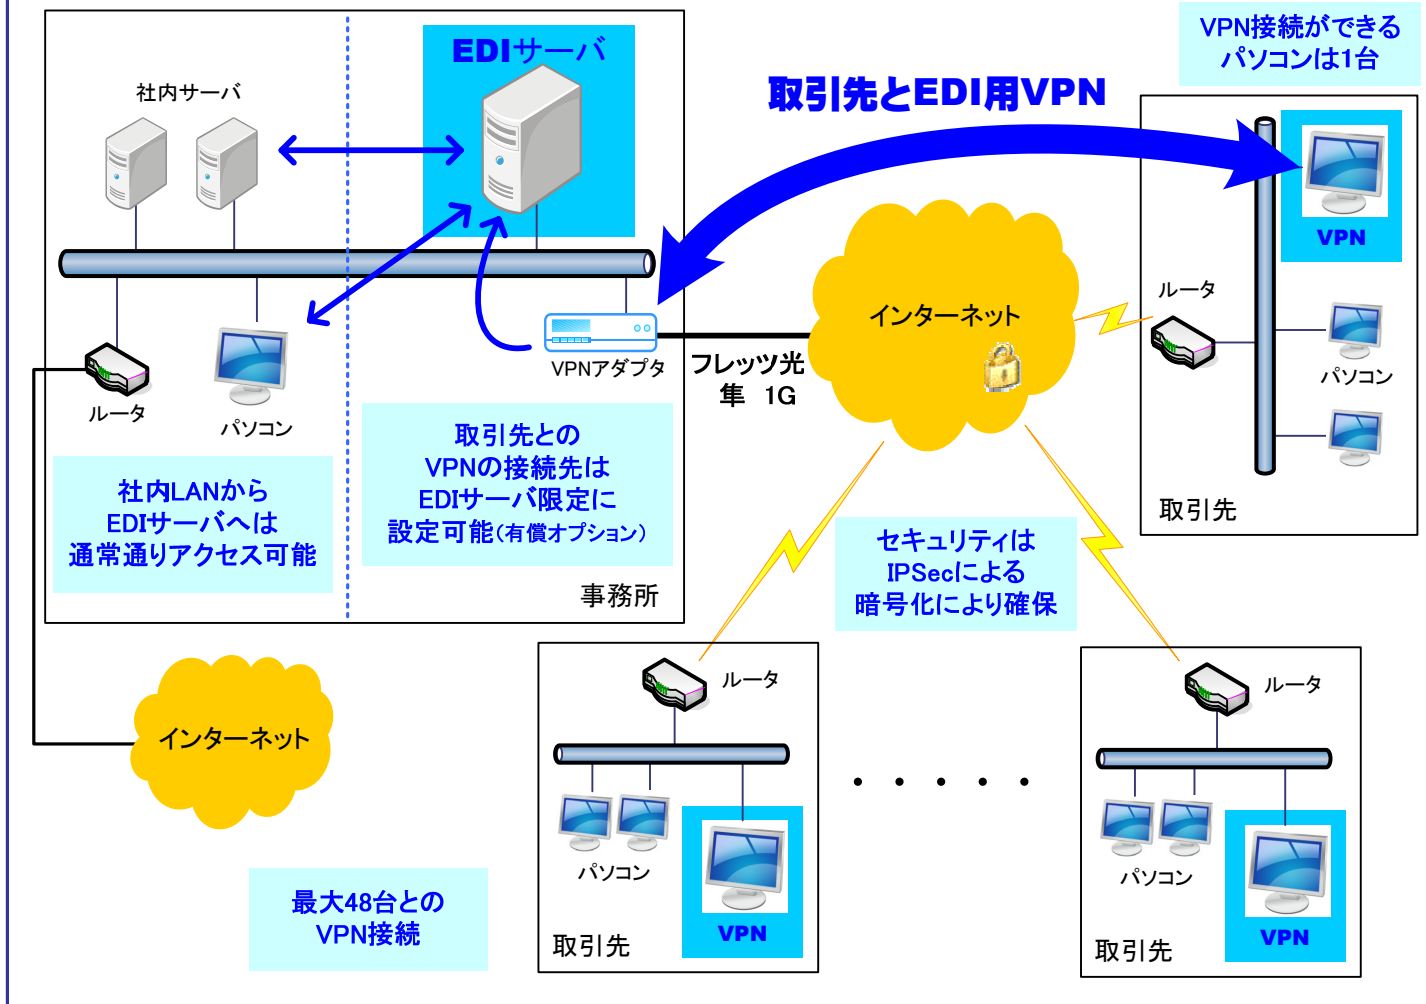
EDIサーバ

社内サーバ

VPN接続ができるパソコンは1台

取引先とEDI用VPN

VPN

ルータ

パソコン

取引先

インターネット

VPNアダプタ

フレッツ光
隼　1G

ルータ

パソコン

取引先とのVPNの接続先はEDIサーバ限定に設定可能(有償オプション)

社内LANからEDIサーバへは通常通りアクセス可能

事務所

セキュリティはIPSecによる暗号化により確保

インターネット

ルータ

ルータ

パソコン

VPN

取引先

・・・・・

パソコン

VPN

取引先

最大48台とのVPN接続